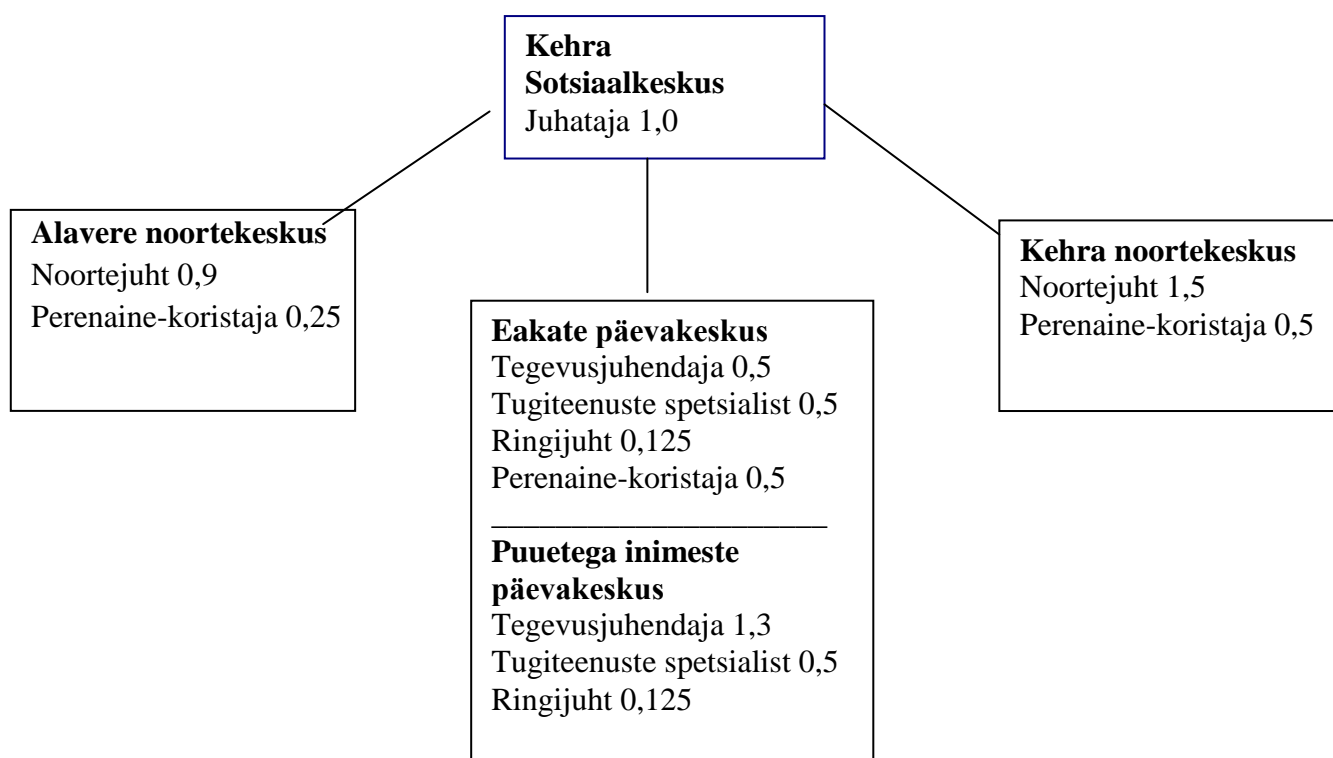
Kehra Sotsiaalkeskus
Juhataja 1,0

Alavere noortekeskus
Noortejuht 0,9
Perenaine-koristaja 0,25

Eakate päevakeskus
Tegevusjuhendaja 0,5
Tugiteenuste spetsialist 0,5
Ringijuht 0,125
Perenaine-koristaja 0,5

Puuetega inimeste päevakeskus
Tegevusjuhendaja 1,3
Tugiteenuste spetsialist 0,5
Ringijuht 0,125

Kehra noortekeskus
Noortejuht 1,5
Perenaine-koristaja 0,5